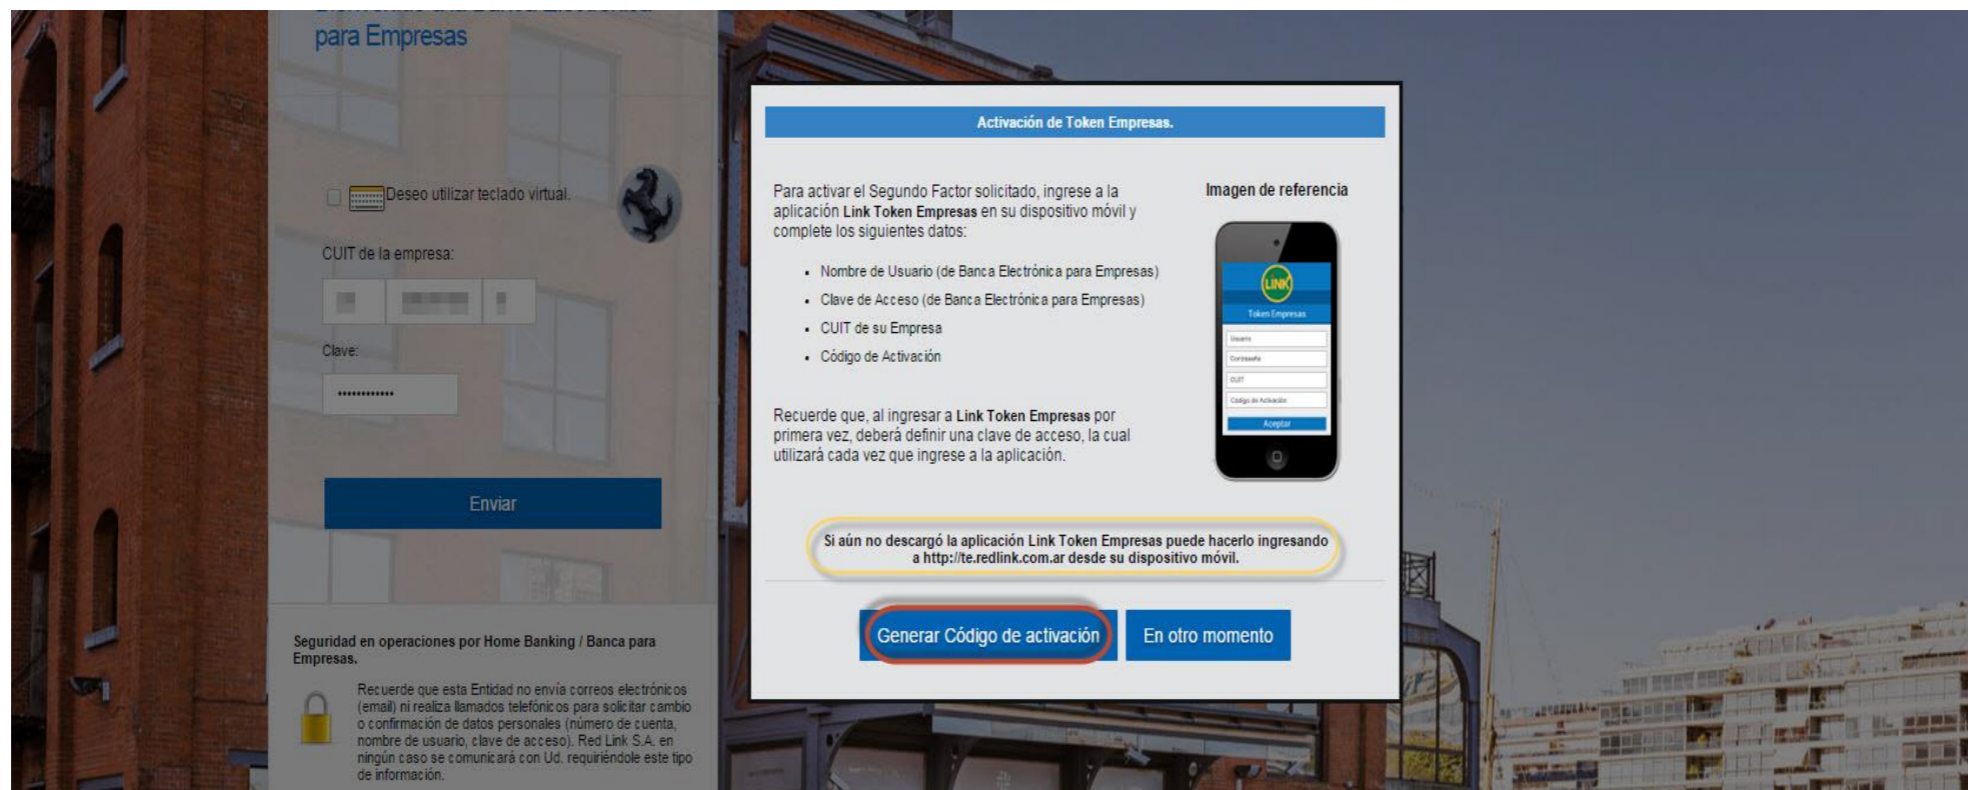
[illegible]
para Empresas

Deseo utilizar teclado virtual.

CUIT de la empresa:

Clave:

••••••••••••

Enviar

Seguridad en operaciones por Home Banking / Banca para Empresas.

Recuerde que esta Entidad no envía correos electrónicos (email) ni realiza llamados telefónicos para solicitar cambio o confirmación de datos personales (número de cuenta, nombre de usuario, clave de acceso). Red Link S.A. en ningún caso se comunicará con Ud. requiriéndole este tipo de información.

Activación de Token Empresas.

Para activar el Segundo Factor solicitado, ingrese a la aplicación **Link Token Empresas** en su dispositivo móvil y complete los siguientes datos:

- Nombre de Usuario (de Banca Electrónica para Empresas)
- Clave de Acceso (de Banca Electrónica para Empresas)
- CUIT de su Empresa
- Código de Activación

Recuerde que, al ingresar a **Link Token Empresas** por primera vez, deberá definir una clave de acceso, la cual utilizará cada vez que ingrese a la aplicación.

Imagen de referencia

LINK
Token Empresas
Usuario
Contraseña
CUIT
Código de Activación
Aceptar

Si aún no descargó la aplicación Link Token Empresas puede hacerlo ingresando a http://te.redlink.com.ar desde su dispositivo móvil.

Generar Código de activación
En otro momento